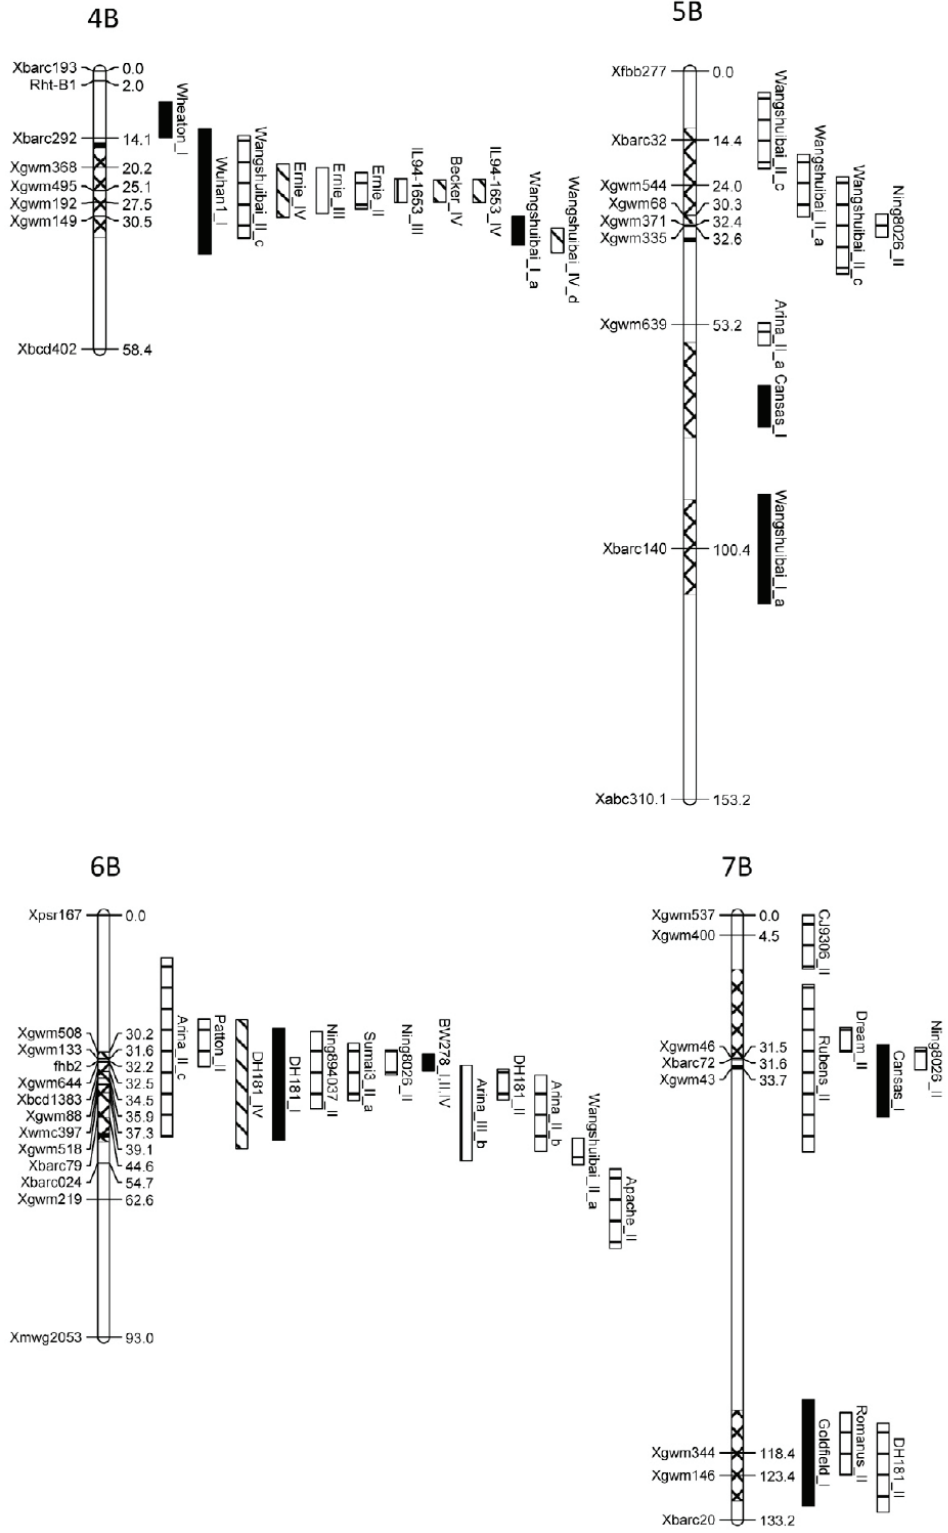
4B

Xbarc193 0.0
Rht-B1 2.0
Xbarc292 14.1
Xgwm368 20.2
Xgwm495 25.1
Xgwm192 27.5
Xgwm149 30.5
Xbcd402 58.4

Wheaton_I
Wuhan1_I
Wangshuibai_II_c
Ernie_IV
Ernie_III
Ernie_II
IL94-1653_III
Becker_IV
IL94-1653_IV
Wangshuibai_I_a
Wangshuibai_IV_d

5B

Xfbb277 0.0
Xbarc32 14.4
Xgwm544 24.0
Xgwm68 30.3
Xgwm371 32.4
Xgwm335 32.6
Xgwm639 53.2
Xbarc140 100.4
Xabc310.1 153.2

Wangshuibai_II_c
Wangshuibai_II_a
Wangshuibai_II_c
Ning8026_II
Arina_II_a
Cansas_I
Wangshuibai_I_a

6B

Xpsr167 0.0
Xgwm508 30.2
Xgwm133 31.6
fhb2 32.2
Xgwm644 32.5
Xbcd1383 34.5
Xgwm88 35.9
Xwmc397 37.3
Xgwm518 39.1
Xbarc79 44.6
Xbarc024 54.7
Xgwm219 62.6
Xmwg2053 93.0

Arina_II_c
Patton_II
DH181_IV
DH181_I
Ning894037_II
Sumai3_II_a
Ning8026_II
BW278_I,II,IV
Arina_III_b
DH181_II
Arina_II_b
Wangshuibai_II_a
Apache_II

7B

Xgwm537 0.0
Xgwm400 4.5
Xgwm46 31.5
Xbarc72 31.6
Xgwm43 33.7
Xgwm344 118.4
Xgwm146 123.4
Xbarc20 133.2

CJ9306_II
Rubens_II
Dream_II
Cansas_I
Ning8026_II
Goldfield_I
Romanus_II
DH181_II